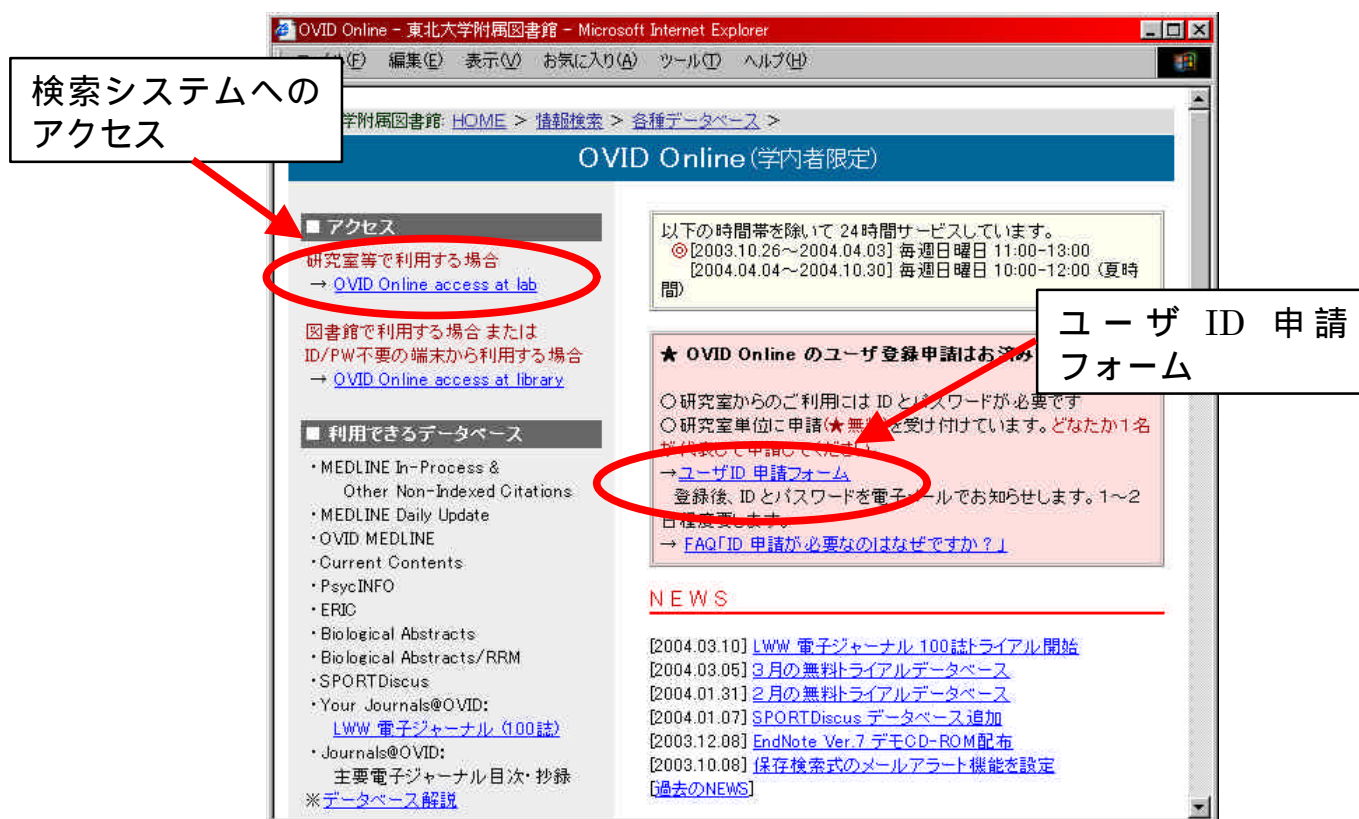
OVID Online - 東北大学附属図書館 - Microsoft Internet Explorer

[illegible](F) 編集(E) 表示(V) お気に入り(A) ツール(T) ヘルプ(H)

検索システムへのアクセス

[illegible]学附属図書館: HOME > 情報検索 > 各種データベース >

OVID Online(学内者限定)

■ アクセス

研究室等で利用する場合
→ OVID Online access at lab

図書館で利用する場合 または
ID/PW不要の端末から利用する場合
→ OVID Online access at library

■ 利用できるデータベース

・MEDLINE In-Process & Other Non-Indexed Citations
・MEDLINE Daily Update
・OVID MEDLINE
・Current Contents
・PsycINFO
・ERIC
・Biological Abstracts
・Biological Abstracts/RRM
・SPORTDiscus
・Your Journals@OVID:
LWW 電子ジャーナル (100誌)
・Journals@OVID:
主要電子ジャーナル目次・抄録
※データベース解説

以下の時間帯を除いて 24時間サービスしています。
◎[2003.10.26～2004.04.03] 毎週日曜日 11:00-13:00
[2004.04.04～2004.10.30] 毎週日曜日 10:00-12:00 (夏時間)

ユーザ ID 申請フォーム

★ OVID Online のユーザ登録申請はお済み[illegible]

○研究室からのご利用には IDとパスワードが必要です
○研究室単位に申請(★無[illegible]を受け付けています。どなたか1名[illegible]
→ユーザID 申請フォーム
登録後、IDとパスワードを電子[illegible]ルでお知らせします。1～2日程度要します。
→ FAQ「ID 申請が必要なのはなぜですか？」

NEWS

[2004.03.10] LWW 電子ジャーナル 100誌トライアル開始
[2004.03.05] 3月の無料トライアルデータベース
[2004.01.31] 2月の無料トライアルデータベース
[2004.01.07] SPORTDiscus データベース追加
[2003.12.08] EndNote Ver.7 デモCD-ROM配布
[2003.10.08] 保存検索式のメールアラート機能を設定
[過去のNEWS]